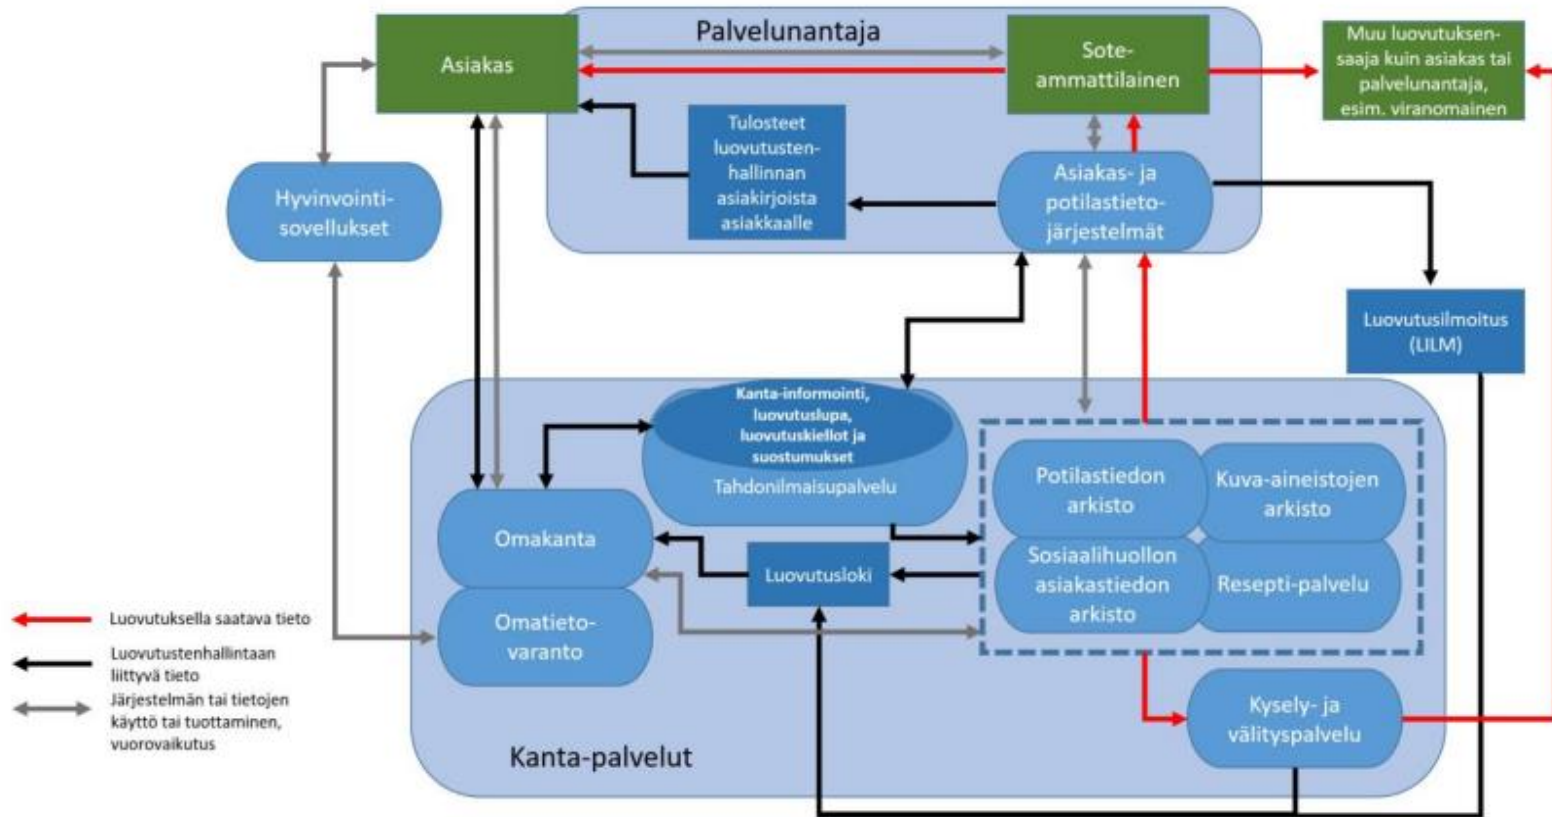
Asiakas

Palvelunantaja

Sote-ammattilainen

Muu luovutuksensaaja kuin asiakas tai palvelunantaja, esim. viranomainen

Tulosteet luovutustenhallinnan asiakirjoista asiakkaalle

Asiakas- ja potilastietojärjestelmät

Hyvinvointisovellukset

Luovutusilmoitus (LILM)

Kanta-informointi, luovutuslupa, luovutuskiellot ja suostumukset

Tahdonilmaisupalvelu

Omakanta

Luovutusloki

Omatietovaranto

Potilastiedon arkisto

Kuva-aineistojen arkisto

Sosiaalihuollon asiakastiedon arkisto

Resepti-palvelu

Kysely- ja välityspalvelu

Kanta-palvelut

Luovutuksella saatava tieto

Luovutustenhallintaan liittyvä tieto

Järjestelmän tai tietojen käyttö tai tuottaminen, vuorovaikutus